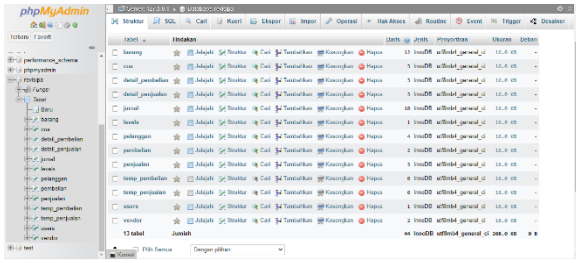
phpMyAdmin

Terbaru Favorit

performance_schema
phpmyadmin
penjualan
Fungsi
Tabel
Baru
barang
csu
detail_pembelian
detail_penjualan
jurnal
levels
pelanggan
pembelian
penjualan
temp_pembelian
temp_penjualan
users
vendor
test

Server: 127.0.0.1 » Basis data: penjualan

Struktur SQL Cari Kueri Ekspor Impor Operasi Hak Akses Routine Event Trigger Desainer

| | Tabel | Tindakan | Baris | Jenis | Penyortiran | Ukuran | Beban |
|---|---|---|---|---|---|---|---|
| | barang | Jelajahi Struktur Cari Tambahkan Kosongkan Hapus | 17 | InnoDB | utf8mb4_general_ci | 16.0 KB | - |
| | csu | Jelajahi Struktur Cari Tambahkan Kosongkan Hapus | 1 | InnoDB | utf8mb4_general_ci | 16.0 KB | - |
| | detail_pembelian | Jelajahi Struktur Cari Tambahkan Kosongkan Hapus | 5 | InnoDB | utf8mb4_general_ci | 16.0 KB | - |
| | detail_penjualan | Jelajahi Struktur Cari Tambahkan Kosongkan Hapus | 5 | InnoDB | utf8mb4_general_ci | 16.0 KB | - |
| | jurnal | Jelajahi Struktur Cari Tambahkan Kosongkan Hapus | 10 | InnoDB | utf8mb4_general_ci | 16.0 KB | - |
| | levels | Jelajahi Struktur Cari Tambahkan Kosongkan Hapus | 1 | InnoDB | utf8mb4_general_ci | 16.0 KB | - |
| | pelanggan | Jelajahi Struktur Cari Tambahkan Kosongkan Hapus | 2 | InnoDB | utf8mb4_general_ci | 16.0 KB | - |
| | pembelian | Jelajahi Struktur Cari Tambahkan Kosongkan Hapus | 5 | InnoDB | utf8mb4_general_ci | 16.0 KB | - |
| | penjualan | Jelajahi Struktur Cari Tambahkan Kosongkan Hapus | 5 | InnoDB | utf8mb4_general_ci | 16.0 KB | - |
| | temp_pembelian | Jelajahi Struktur Cari Tambahkan Kosongkan Hapus | 0 | InnoDB | utf8mb4_general_ci | 16.0 KB | - |
| | temp_penjualan | Jelajahi Struktur Cari Tambahkan Kosongkan Hapus | 0 | InnoDB | utf8mb4_general_ci | 16.0 KB | - |
| | users | Jelajahi Struktur Cari Tambahkan Kosongkan Hapus | 1 | InnoDB | utf8mb4_general_ci | 16.0 KB | - |
| | vendor | Jelajahi Struktur Cari Tambahkan Kosongkan Hapus | 2 | InnoDB | utf8mb4_general_ci | 16.0 KB | - |
| | 13 tabel | Jumlah | 44 | InnoDB | utf8mb4_general_ci | 208.0 KB | 0 B |

Pilih Semua Dengan pilihan:

Konsol